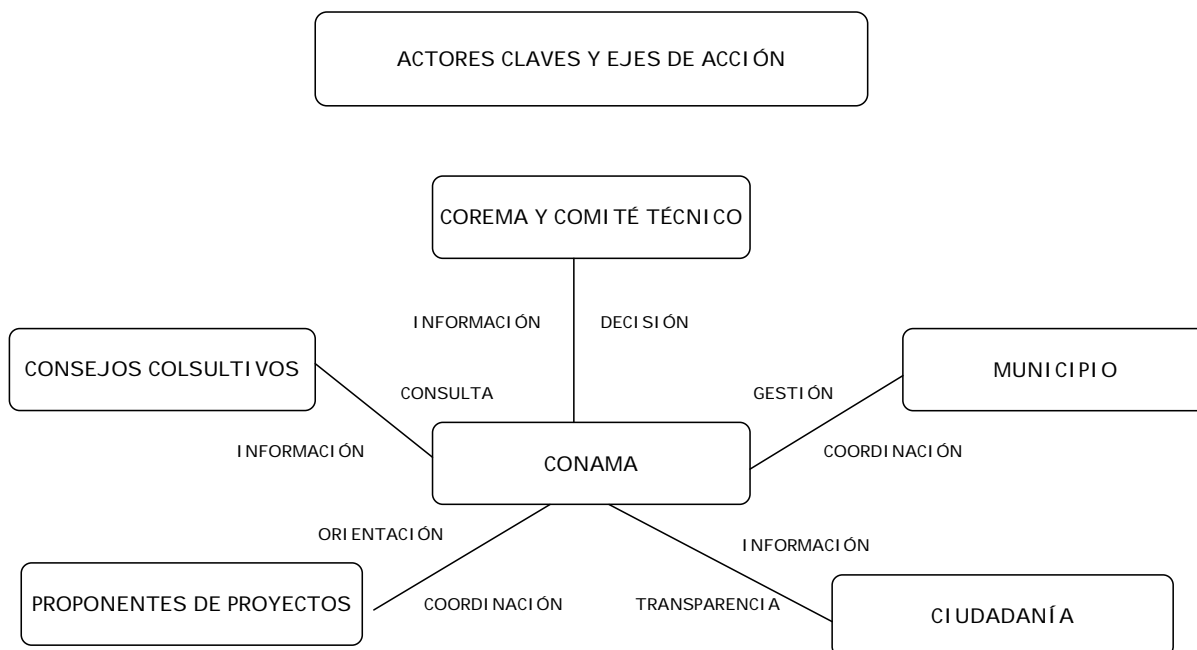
ACTORES CLAVES Y EJES DE ACCIÓN

COREMA Y COMITÉ TÉCNICO

INFORMACIÓN

DECISIÓN

CONSEJOS COLSULTIVOS

CONSULTA

INFORMACIÓN

MUNICIPIO

GESTIÓN

COORDINACIÓN

CONAMA

ORIENTACIÓN

COORDINACIÓN

PROPONENTES DE PROYECTOS

INFORMACIÓN

TRANSPARENCIA

CIUDADANÍA